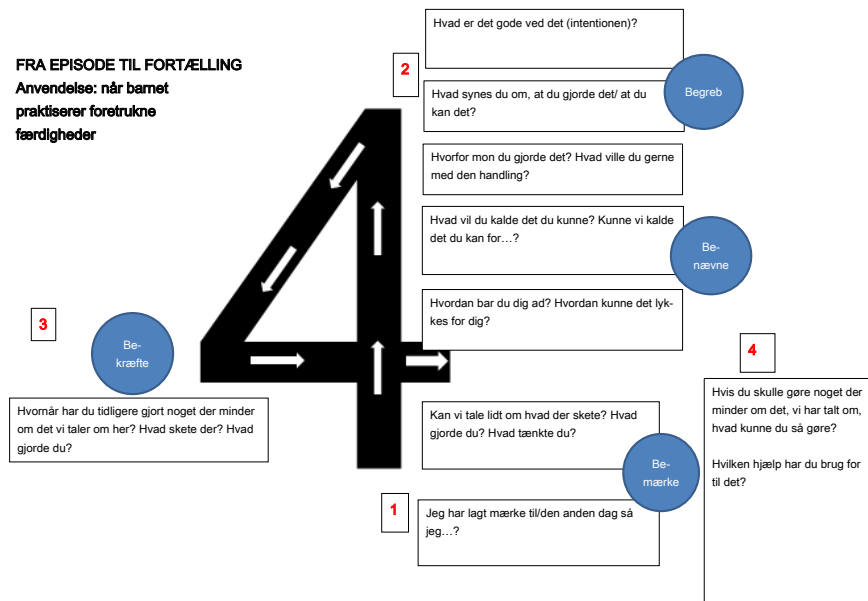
FRA EPISODE TIL FORTÆLLING
Anvendelse: når barnet praktiserer foretrukne færdigheder

2

Hvad er det gode ved det (intentionen)?

Hvad synes du om, at du gjorde det/ at du kan det?

Begreb

Hvorfor mon du gjorde det? Hvad ville du gerne med den handling?

Hvad vil du kalde det du kunne? Kunne vi kalde det du kan for…?

Be-nævne

Hvordan bar du dig ad? Hvordan kunne det lykkes for dig?

3

Be-kræfte

Hvornår har du tidligere gjort noget der minder om det vi taler om her? Hvad skete der? Hvad gjorde du?

4

Hvis du skulle gøre noget der minder om det, vi har talt om, hvad kunne du så gøre?

Hvilken hjælp har du brug for til det?

Kan vi tale lidt om hvad der skete? Hvad gjorde du? Hvad tænkte du?

Be-mærke

1

Jeg har lagt mærke til/den anden dag så jeg…?